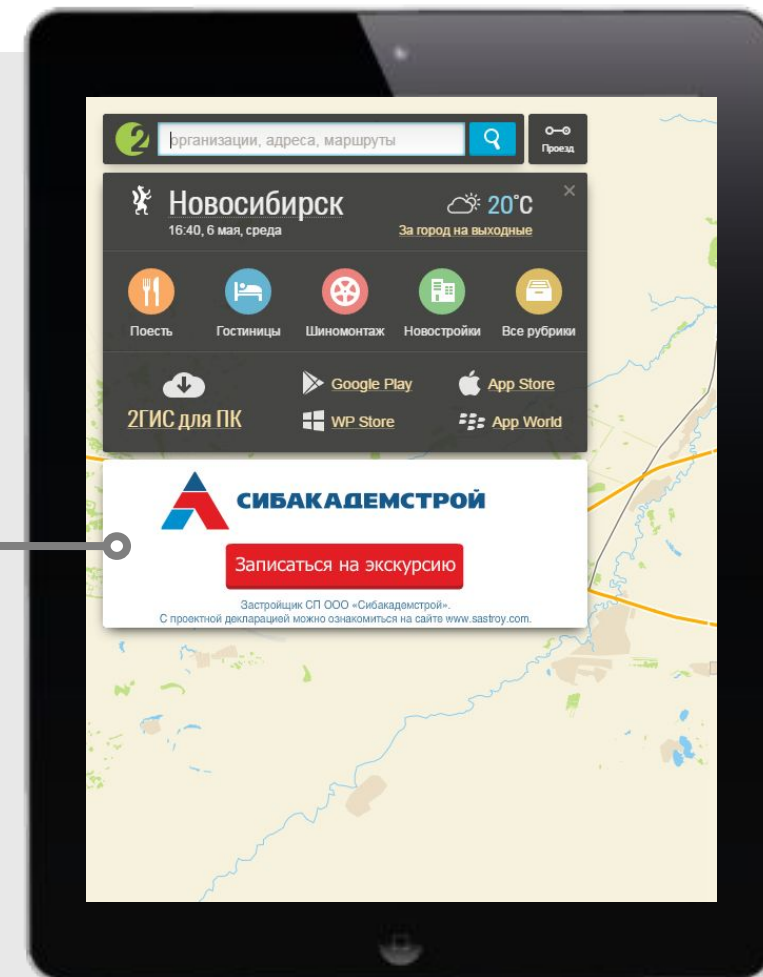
организации, адреса, маршруты

Проезд

Новосибирск
16:40, 6 мая, среда

20°C
За город на выходные

×

Поесть
Гостиницы
Шиномонтаж
Новостройки
Все рубрики

2ГИС для ПК

Google Play
App Store
WP Store
App World

СИБАКАДЕМСТРОЙ

Записаться на экскурсию

Застройщик СП ООО «Сибакадемстрой».
С проектной декларацией можно ознакомиться на сайте www.sastroy.com.